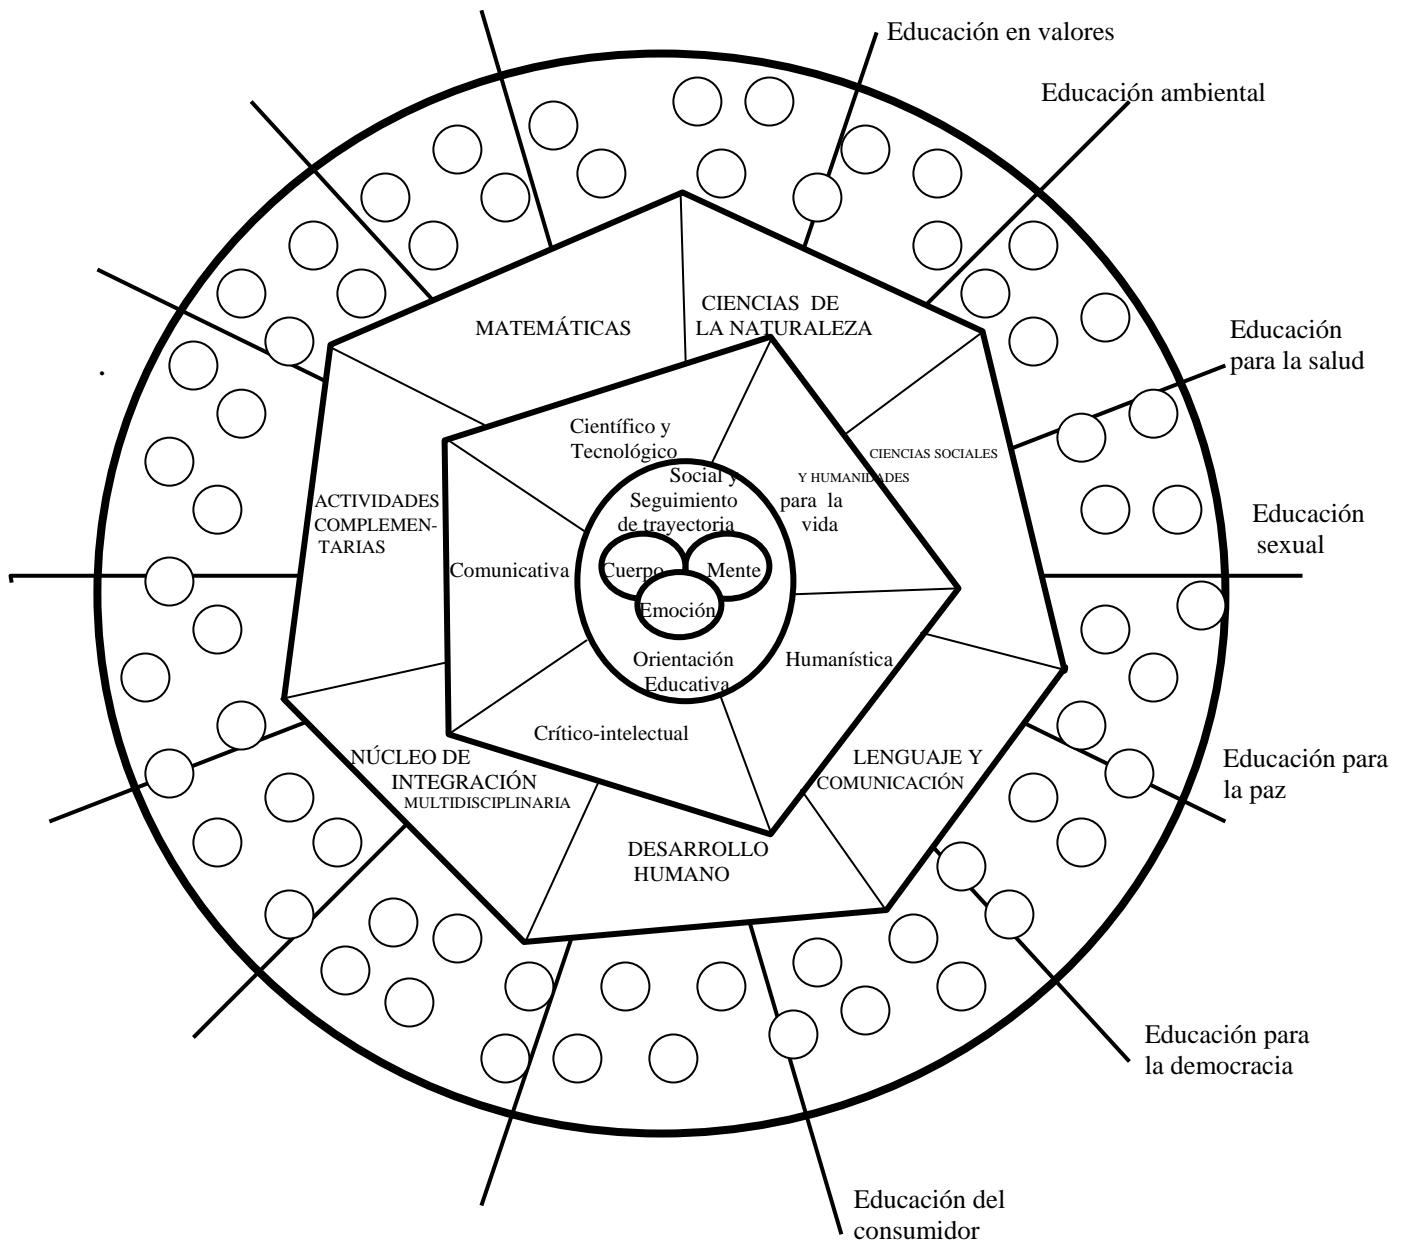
Educación en valores

Educación ambiental

Educación para la salud

Educación sexual

Educación para la paz

Educación para la democracia

Educación del consumidor

MATEMÁTICAS

CIENCIAS DE LA NATURALEZA

CIENCIAS SOCIALES Y HUMANIDADES

LENGUAJE Y COMUNICACIÓN

DESARROLLO HUMANO

NÚCLEO DE INTEGRACIÓN MULTIDISCIPLINARIA

ACTIVIDADES COMPLEMENTARIAS

Científico y Tecnológico

Social y para la vida

Humanística

Crítico-intelectual

Comunicativa

Seguimiento de trayectoria

Cuerpo

Mente

Emoción

Orientación Educativa